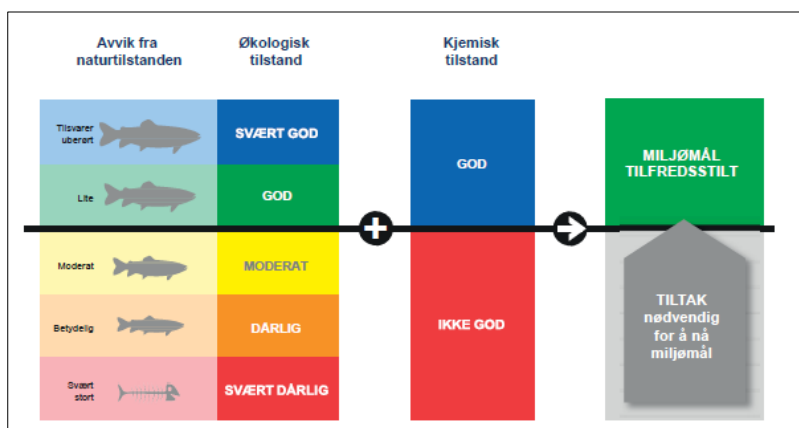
Avvik fra naturtilstanden

Økologisk tilstand

Kjemisk tilstand

Tilsvarer uberørt

SVÆRT GOD

Lite

GOD

Moderat

MODERAT

Betydelig

DÅRLIG

Svært stort

SVÆRT DÅRLIG

GOD

IKKE GOD

MILJØMÅL TILFREDSSTILT

TILTAK nødvendig for å nå miljømål